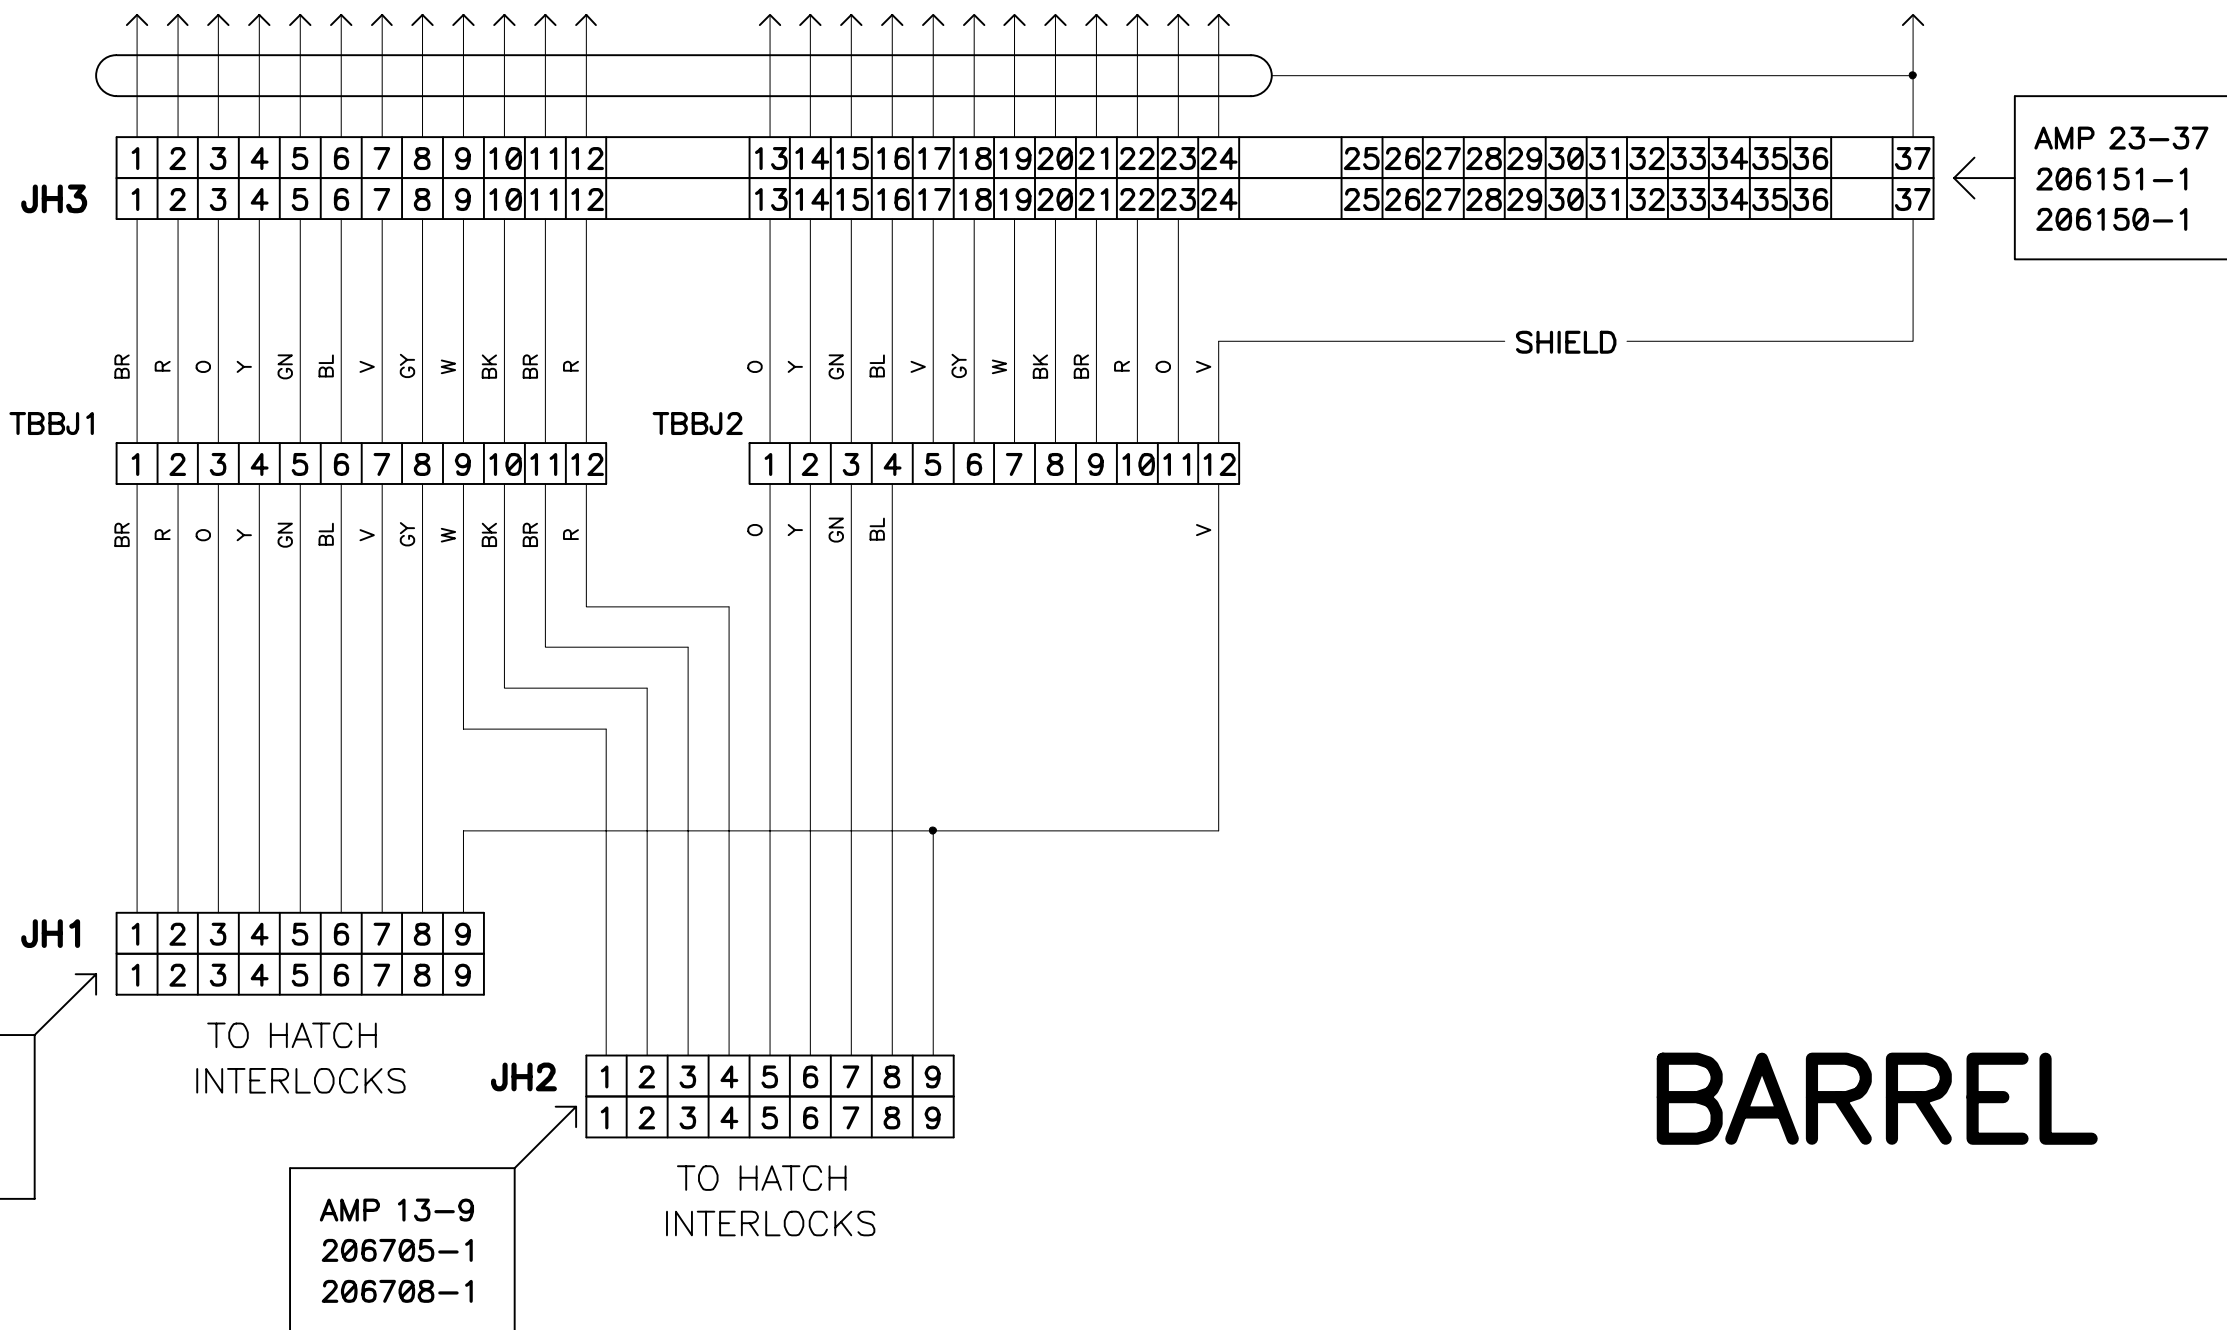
JH3

| 1 | 2 | 3 | 4 | 5 | 6 | 7 | 8 | 9 | 10 | 11 | 12 | 13 | 14 | 15 | 16 | 17 | 18 | 19 | 20 | 21 | 22 | 23 | 24 | 25 | 26 | 27 | 28 | 29 | 30 | 31 | 32 | 33 | 34 | 35 | 36 | 37 |
|---|---|---|---|---|---|---|---|---|---|---|---|---|---|---|---|---|---|---|---|---|---|---|---|---|---|---|---|---|---|---|---|---|---|---|---|---|
| 1 | 2 | 3 | 4 | 5 | 6 | 7 | 8 | 9 | 10 | 11 | 12 | 13 | 14 | 15 | 16 | 17 | 18 | 19 | 20 | 21 | 22 | 23 | 24 | 25 | 26 | 27 | 28 | 29 | 30 | 31 | 32 | 33 | 34 | 35 | 36 | 37 |

AMP 23-37
206151-1
206150-1

SHIELD

BR R O Y GN BL V GY W BK BR R

O Y GN BL V GY W BK BR R O V

TBBJ1

| 1 | 2 | 3 | 4 | 5 | 6 | 7 | 8 | 9 | 10 | 11 | 12 |
|---|---|---|---|---|---|---|---|---|---|---|---|

TBBJ2

| 1 | 2 | 3 | 4 | 5 | 6 | 7 | 8 | 9 | 10 | 11 | 12 |
|---|---|---|---|---|---|---|---|---|---|---|---|

BR R O Y GN BL V GY W BK BR R

O Y GN BL

V

JH1

| 1 | 2 | 3 | 4 | 5 | 6 | 7 | 8 | 9 |
|---|---|---|---|---|---|---|---|---|
| 1 | 2 | 3 | 4 | 5 | 6 | 7 | 8 | 9 |

TO HATCH INTERLOCKS

JH2

| 1 | 2 | 3 | 4 | 5 | 6 | 7 | 8 | 9 |
|---|---|---|---|---|---|---|---|---|
| 1 | 2 | 3 | 4 | 5 | 6 | 7 | 8 | 9 |

AMP 13-9
206705-1
206708-1

TO HATCH INTERLOCKS

BARREL